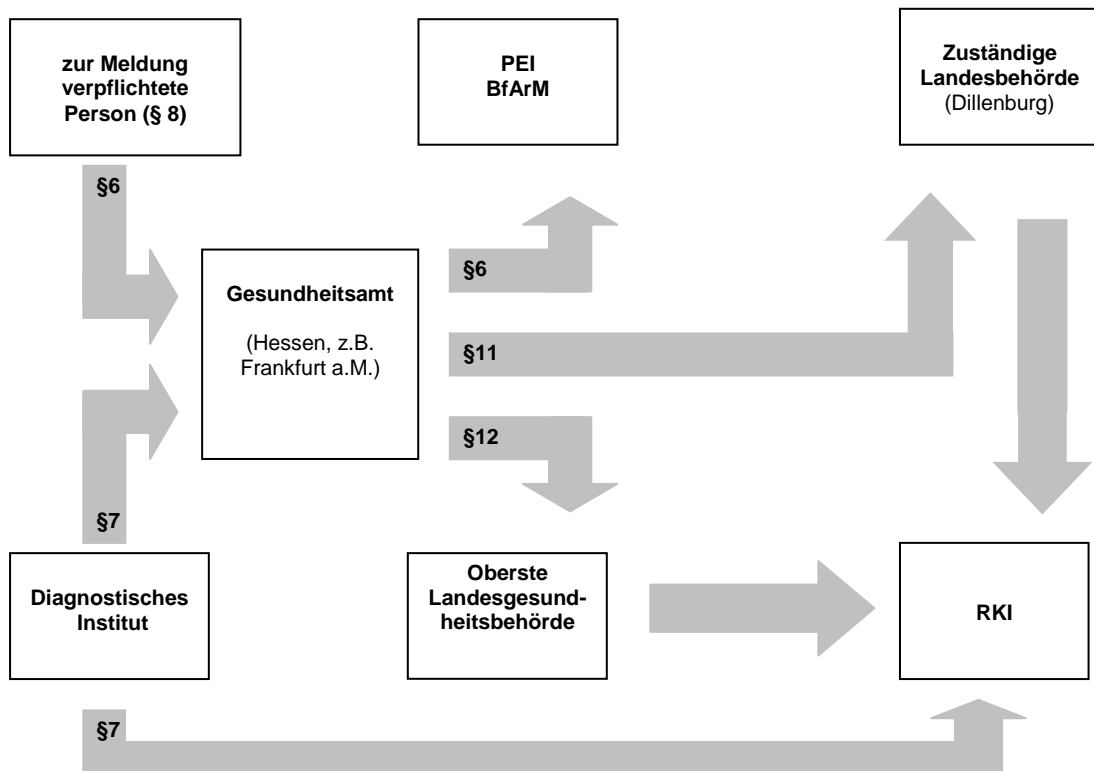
zur Meldung verpflichtete Person (§ 8)

PEI
BfArM

Zuständige Landesbehörde
(Dillenburg)

§6

Gesundheitsamt

(Hessen, z.B. Frankfurt a.M.)

§6

§11

§12

§7

Diagnostisches Institut

Oberste Landesgesundheitsbehörde

RKI

§7